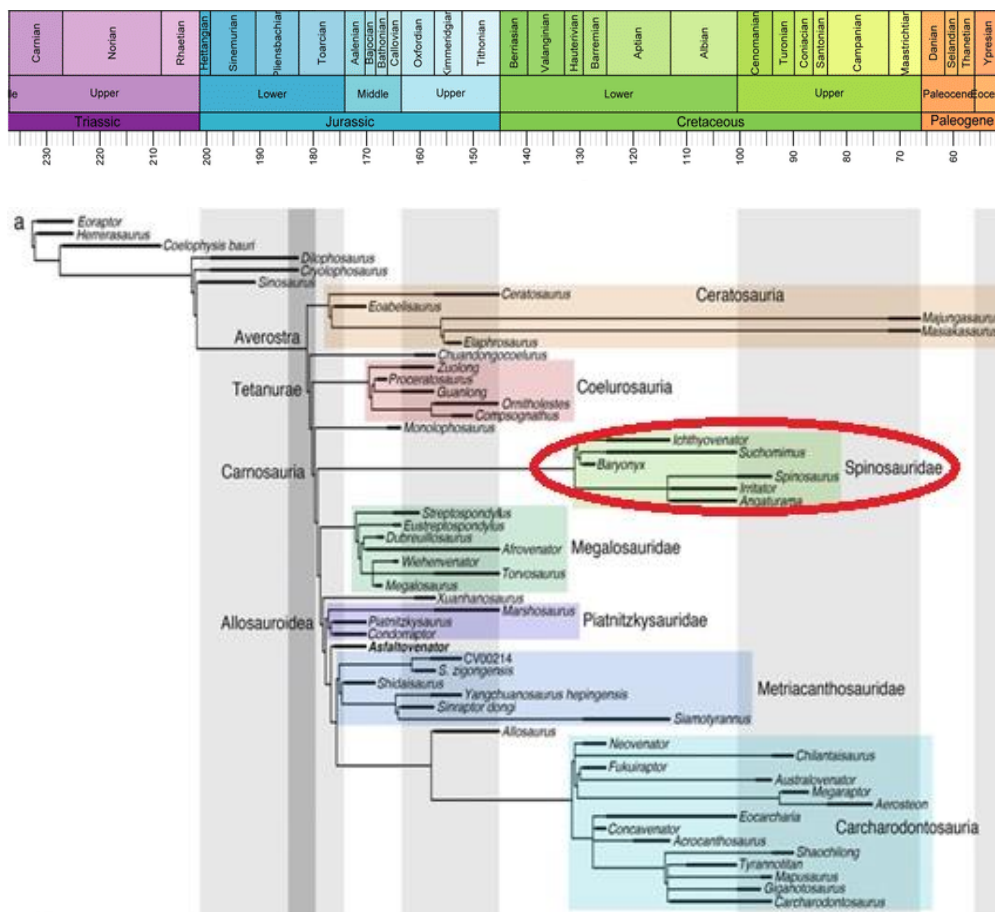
Carnian
Norian
Rhaetian
Hettangian
Sinemurian
Pliensbachian
Toarcian
Aalenian
Bajocian
Bathonian
Callovian
Oxfordian
Kimmeridgian
Tithonian
Berriasian
Valanginian
Hauterivian
Barremian
Aptian
Albian
Cenomanian
Turonian
Coniacian
Santonian
Campanian
Maastrichtian
Danian
Selandian
Thanetian
Ypresian

lle
Upper
Lower
Middle
Upper
Lower
Upper
Paleocene
Eoce

Triassic
Jurassic
Cretaceous
Paleogene

230 220 210 200 190 180 170 160 150 140 130 120 110 100 90 80 70 60

a
Eoraptor
Herrerasaurus
Coelophysis bauri
Dilophosaurus
Cryolophosaurus
Sinosaurus
Ceratosaurus
Ceratosauria
Eoabelisaurus
Majungasaurus
Masiakasaurus
Averostra
Elaphrosaurus
Chuandongocoelurus
Tetanurae
Zuolong
Proceratosaurus
Coelurosauria
Guanlong
Ornitholestes
Compsognathus
Monolophosaurus
Ichthyovenator
Suchomimus
Carnosauria
Baryonyx
Spinosaurus
Spinosauridae
Irritator
Angaturama
Streptospondylus
Eustreptospondylus
Dubreuillosaurus
Afrovenator
Megalosauridae
Wiehenvenator
Torvosaurus
Megalosaurus
Xuanhanosaurus
Allosauroidea
Marshosaurus
Piatnitzkysaurus
Piatnitzkysauridae
Condorraptor
Asfaltovenator
CV00214
S. zigongensis
Shidaisaurus
Metriacanthosauridae
Yangchuanosaurus hepingensis
Sinraptor dongi
Siamotyrannus
Allosaurus
Neovenator
Chilantaisaurus
Fukuiraptor
Australovenator
Megaraptor
Aerosteon
Eocarcharia
Concavenator
Carcharodontosauria
Acrocanthosaurus
Shaochilong
Tyrannotitan
Mapusaurus
Giganotosaurus
Carcharodontosaurus